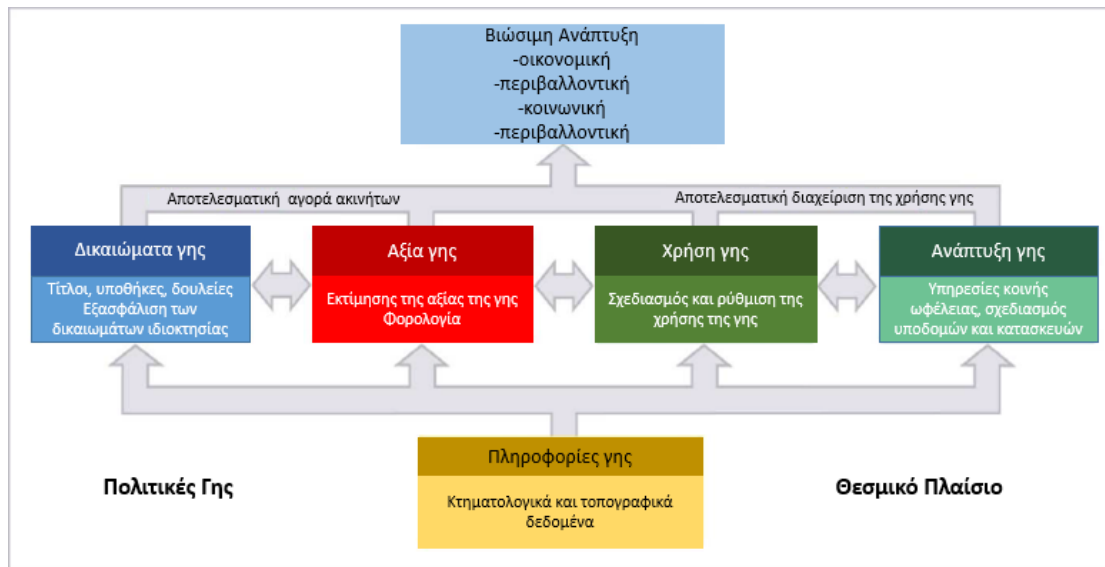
Βιώσιμη Ανάπτυξη
-οικονομική
-περιβαλλοντική
-κοινωνική
-περιβαλλοντική

Αποτελεσματική αγορά ακινήτων

Αποτελεσματική διαχείριση της χρήσης γης

Δικαιώματα γης

Τίτλοι, υποθήκες, δουλείες
Εξασφάλιση των δικαιωμάτων ιδιοκτησίας

Αξία γης

Εκτίμησης της αξίας της γης
Φορολογία

Χρήση γης

Σχεδιασμός και ρύθμιση της χρήσης της γης

Ανάπτυξη γης

Υπηρεσίες κοινής ωφέλειας, σχεδιασμός υποδομών και κατασκευών

Πληροφορίες γης

Κτηματολογικά και τοπογραφικά δεδομένα

Πολιτικές Γης

Θεσμικό Πλαίσιο